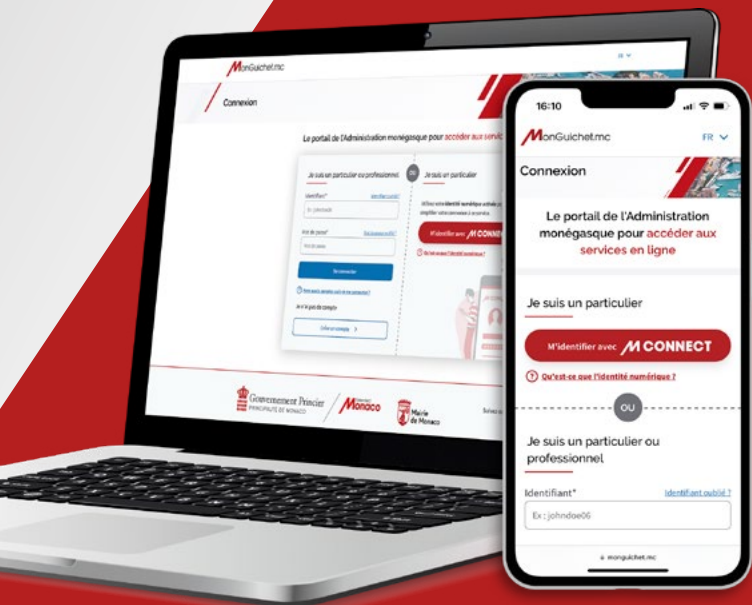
MonGuichet.mc

Connexion

Le portail de l'Administration monégasque pour accéder aux servic

Je suis un particulier ou professionnel

OU

Je suis un particulier

Identifiant*

Identifiant oublié ?

Ex : johndoe06

Mot de passe*

Mot de passe oublié ?

Se connecter

Je n'ai pas de compte

Créer un compte

M'identifier avec M CONNECT

Qu'est-ce que l'identité numérique ?

Gouvernement Princier PRINCIPAUTÉ DE MONACO

Monaco

Mairie de Monaco

16:10

MonGuichet.mc

FR

Connexion

Le portail de l'Administration monégasque pour accéder aux services en ligne

Je suis un particulier

M'identifier avec M CONNECT

Qu'est-ce que l'identité numérique ?

OU

Je suis un particulier ou professionnel

Identifiant*

Identifiant oublié ?

Ex : johndoe06

monguichet.mc